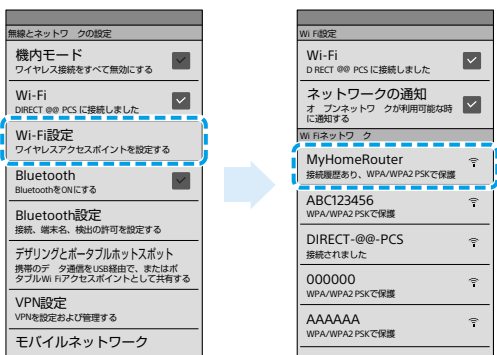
無線とネットワ クの設定

機内モード
ワイヤレス接続をすべて無効にする

Wi-Fi
DIRECT @@ PCS に接続しました

Wi-Fi設定
ワイヤレスアクセスポイントを設定する

Bluetooth
BluetoothをONにする

Bluetooth設定
接続、端末名、検出の許可を設定する

デザリングとポータブルホットスポット
携帯のデ タ通信をUSB経由で、またはポタブルWi Fiアクセスポイントとして共有する

VPN設定
VPNを設定および管理する

モバイルネットワーク

Wi Fi設定

Wi-Fi
D RECT @@ PCS に接続しました

ネットワークの通知
オ プンネットワ クが利用可能な時に通知する

Wi Fiネットワ ク

MyHomeRouter
接続履歴あり、WPA/WPA2 PSKで保護

ABC123456
WPA/WPA2 PSKで保護

DIRECT-@@-PCS
接続されました

000000
WPA/WPA2 PSKで保護

AAAAAA
WPA/WPA2 PSKで保護